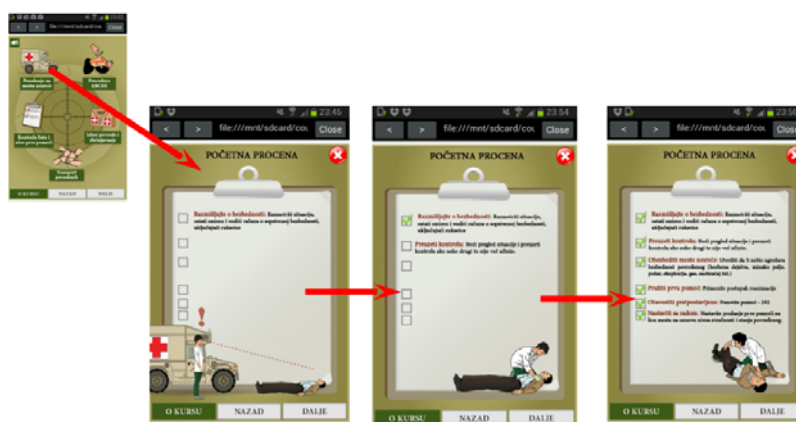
file:///mnt/sdcard/cou Close

Procedure na mestu nesreće

Procedura ABCDE

Kontrola šoka i nivo prve pomoći

Izbor povrede i zbrinjavanje

Transport povređenih

O KURSU NAZAD DALJE

22:45

< > file:///mnt/sdcard/cou Close

POČETNA PROCENA

Razmišljajte o bezbednosti: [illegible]

O KURSU NAZAD DALJE

23:54

< > file:///mnt/sdcard/cou Close

POČETNA PROCENA

Razmišljajte o bezbednosti: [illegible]

Preuzeti kontrolu: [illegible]

O KURSU NAZAD DALJE

< > file:///mnt/sdcard/cou Close

POČETNA PROCENA

Razmišljajte o bezbednosti: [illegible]

Preuzeti kontrolu: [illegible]

Obezbediti mesto nesreće: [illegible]

Pružiti prvu pomoć: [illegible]

Obavestiti pretpostavljene: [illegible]

Nastaviti sa radom: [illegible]

O KURSU NAZAD DALJE